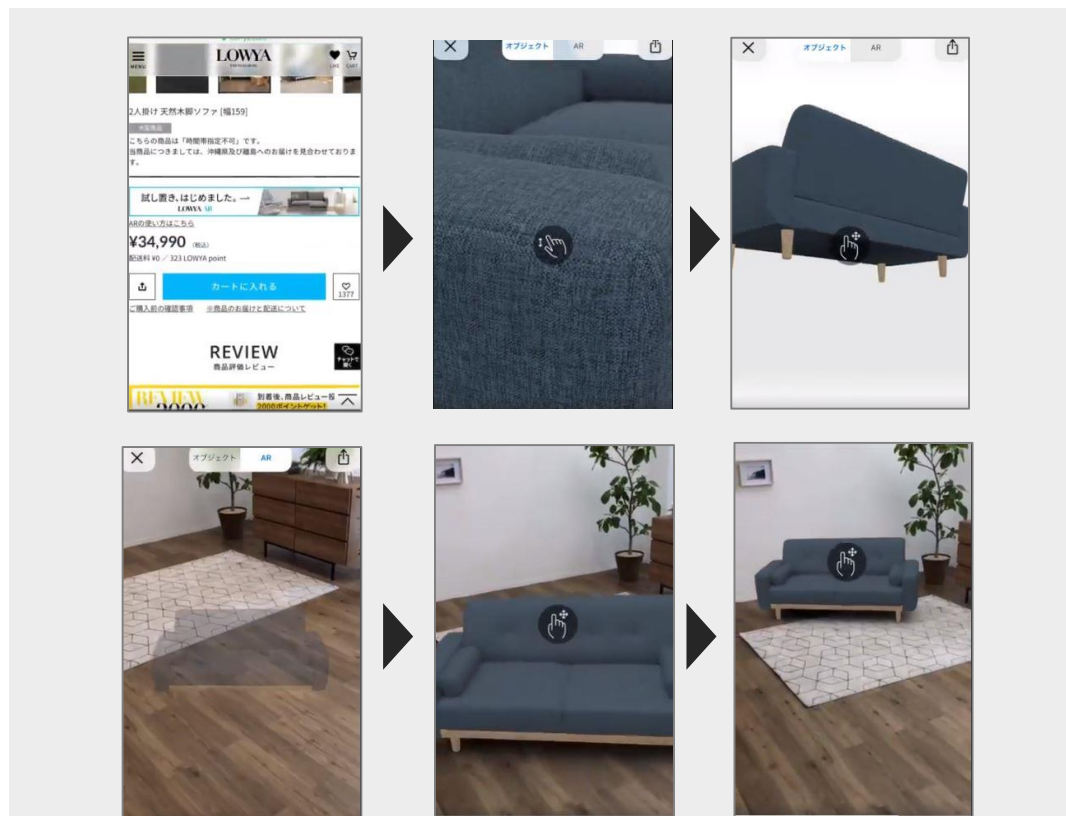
MENU LOWYA LIKE CART

2人掛け 天然木脚ソファ [幅159]

大型商品

こちらの商品は「時間帯指定不可」です。
当商品につきましては、沖縄県及び離島へのお届けを見合わせております。

試し置き、はじめました。→
LOWYA AR

ARの使い方はこちら

¥34,990 (税込)

配送料 ¥0 ／ 323 LOWYA point

カートに入れる

1377

ご購入前の確認事項　※商品のお届けと配送について

REVIEW
商品評価レビュー

チャットで聞く

REVIEW 2000

到着後、商品レビュー投稿で 2000ポイントゲット!

オブジェクト AR

オブジェクト AR

オブジェクト AR